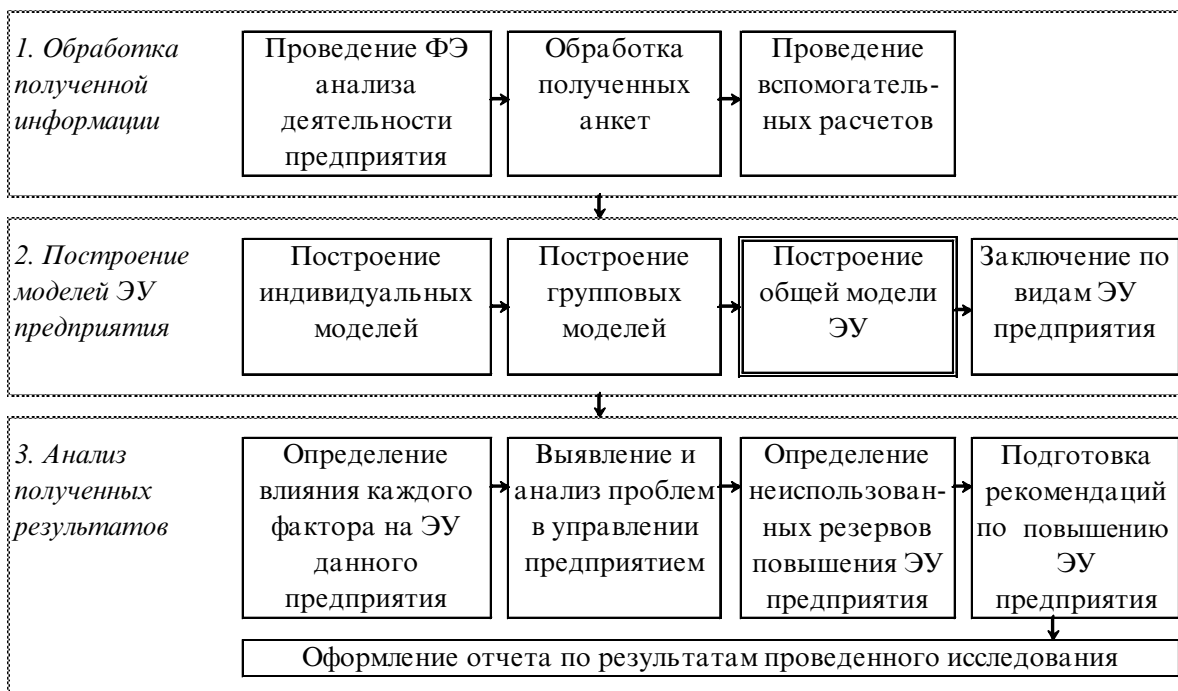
1. Обработка полученной информации

Проведение ФЭ анализа деятельности предприятия

Обработка полученных анкет

Проведение вспомогательных расчетов

2. Построение моделей ЭУ предприятия

Построение индивидуальных моделей

Построение групповых моделей

Построение общей модели ЭУ

Заключение по видам ЭУ предприятия

3. Анализ полученных результатов

Определение влияния каждого фактора на ЭУ данного предприятия

Выявление и анализ проблем в управлении предприятием

Определение неиспользованных резервов повышения ЭУ предприятия

Подготовка рекомендаций по повышению ЭУ предприятия

Оформление отчета по результатам проведенного исследования